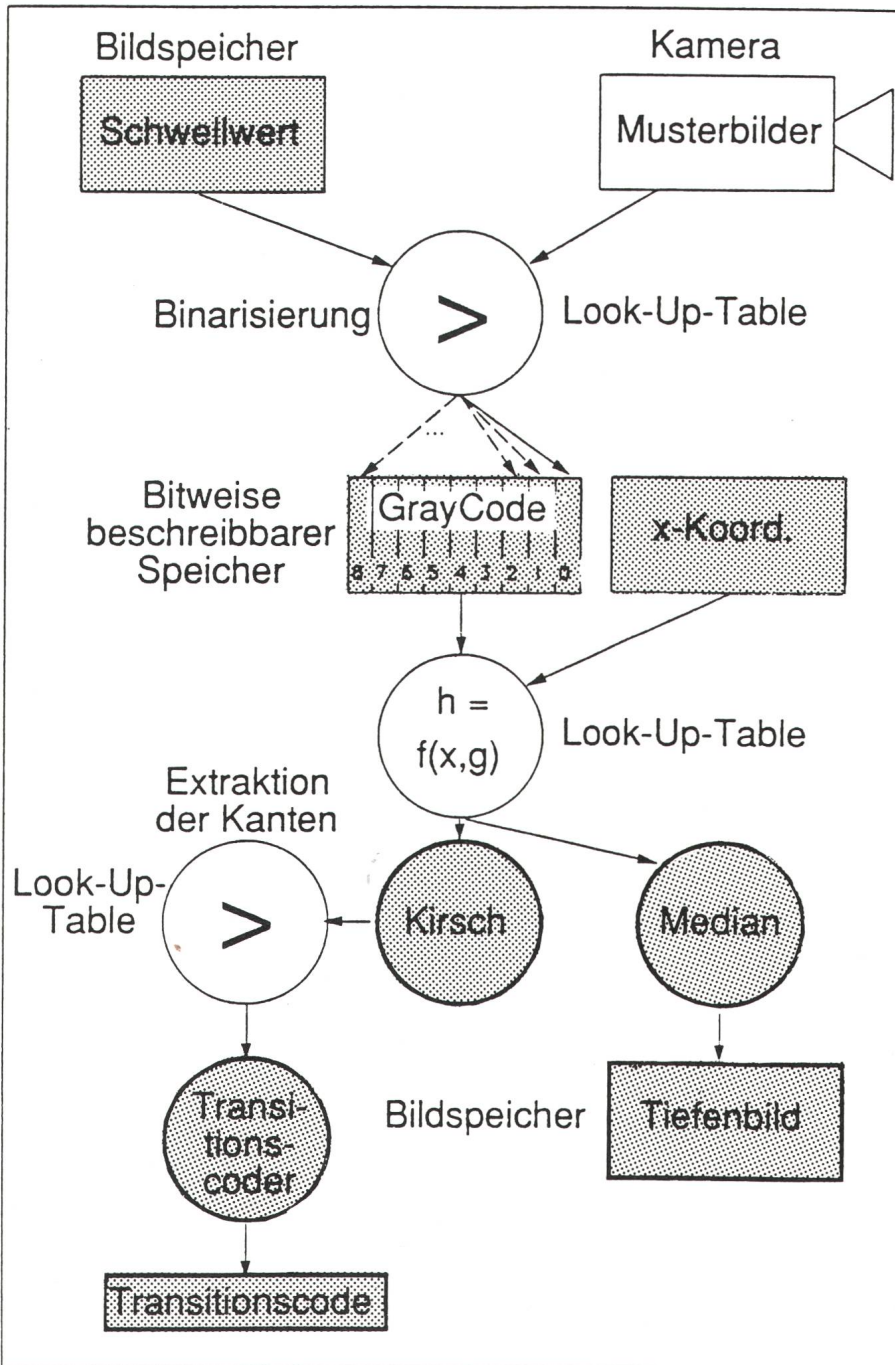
Bildspeicher

Kamera

Schwellwert

Musterbilder

Binarisierung

>

Look-Up-Table

...

Bitweise beschreibbarer Speicher

GrayCode

8 7 6 5 4 3 2 1 0

x-Koord.

h = f(x,g)

Look-Up-Table

Extraktion der Kanten

Look-Up-Table

>

Kirsch

Median

Transitionscoder

Bildspeicher

Tiefenbild

Transitionscode